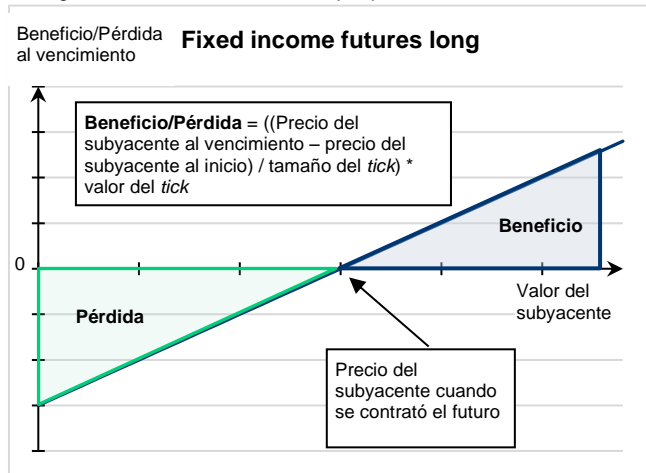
Beneficio/Pérdida al vencimiento

**Fixed income futures long**

**Beneficio/Pérdida** = ((Precio del subyacente al vencimiento – precio del subyacente al inicio) / tamaño del *tick*) * valor del *tick*

**Beneficio**

0

Valor del subyacente

**Pérdida**

Precio del subyacente cuando se contrató el futuro